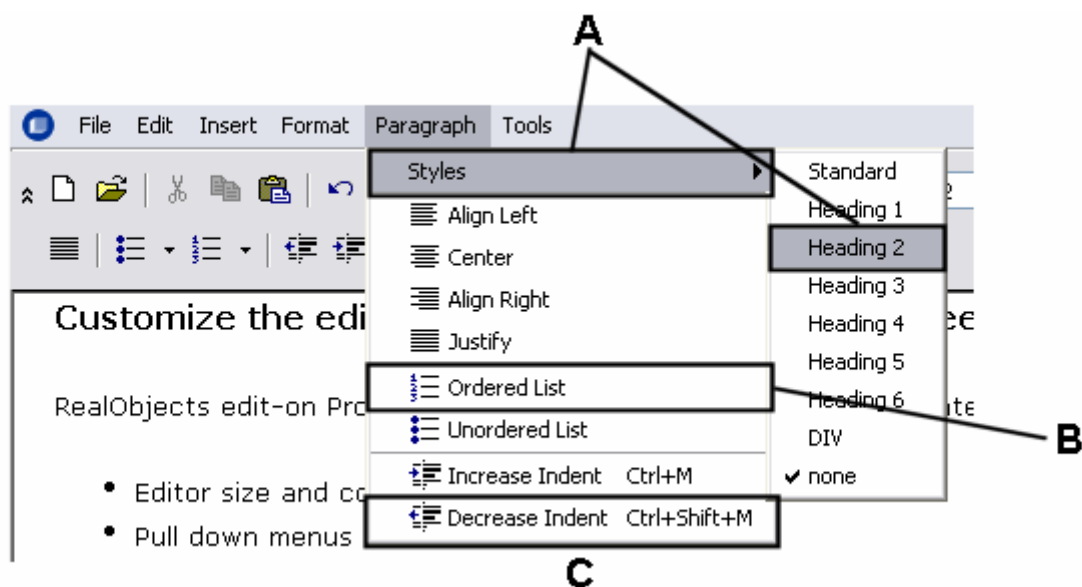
A

File Edit Insert Format Paragraph Tools

Styles
Align Left
Center
Align Right
Justify
Ordered List
Unordered List
Increase Indent Ctrl+M
Decrease Indent Ctrl+Shift+M

Standard
Heading 1
Heading 2
Heading 3
Heading 4
Heading 5
Heading 6
DIV
✔ none

Customize the edi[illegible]ee

RealObjects edit-on Pro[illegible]te

• Editor size and co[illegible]
• Pull down menus

B

C